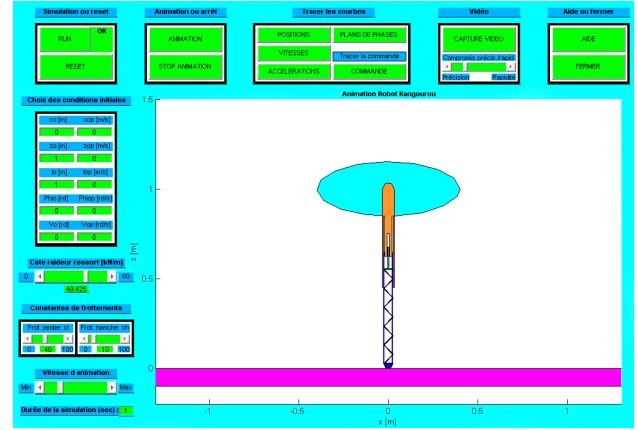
Simulation ou reset

RUN

OK

RESET

Animation ou arrêt

ANIMATION

STOP ANIMATION

Tracer les courbes

POSITIONS

PLANS DE PHASES

VITESSES

Tracer la commande

ACCELERATIONS

COMMANDE

Vidéo

CAPTURE VIDEO

Compromis précis./rapid.

Précision

Rapidité

Aide ou fermer

AIDE

FERMER

Choix des conditions initiales

| xo [m] | xop [m/s] |
|---|---|
| 0 | 0 |
| zo [m] | zop [m/s] |
| 1 | 0 |
| lo [m] | lop [m/s] |
| 1 | 0 |
| Phio [rd] | Phiop [rd/s] |
| 0 | 0 |
| Vo [rd] | Vop [rd/s] |
| 0 | 0 |

Cste raideur ressort [kN/m]

0

60

40.425

Constantes de frottements

Frot. jambe: cl

10 40 100

Frot. hanche: ch

0 10 100

Vitesse d'animation

Min

Max

Durée de la simulation (sec) : 1

Animation Robot Kangourou

1.5

1

0.5

0

z [m]

-1

-0.5

0

0.5

1

x [m]